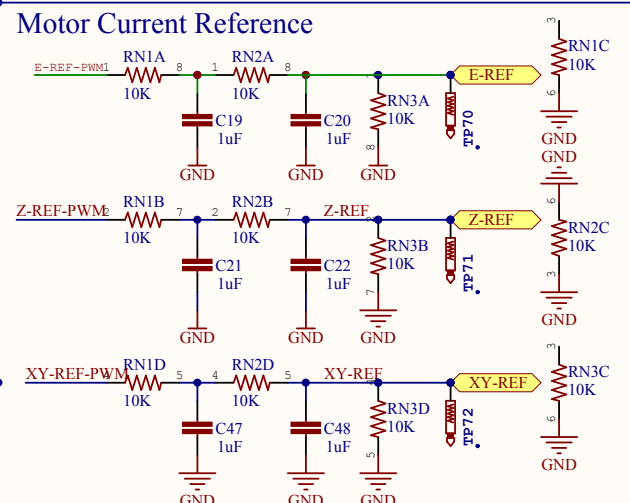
Motor Current Reference

E-REF-PWM1
RN1A
10K
8
1
RN2A
10K
8
C19
1uF
GND
C20
1uF
GND
RN3A
10K
8
GND
E-REF
TP70
3
RN1C
10K
6
GND
GND
6
RN2C
10K
3
GND

Z-REF-PWM
2
RN1B
10K
7
2
RN2B
10K
7
Z-REF
2
C21
1uF
GND
C22
1uF
GND
RN3B
10K
7
GND
Z-REF
TP71

XY-REF-PWM
RN1D
10K
5
4
RN2D
10K
5
XY-REF
C47
1uF
GND
C48
1uF
GND
RN3D
10K
5
GND
XY-REF
TP72
3
RN3C
10K
6
GND